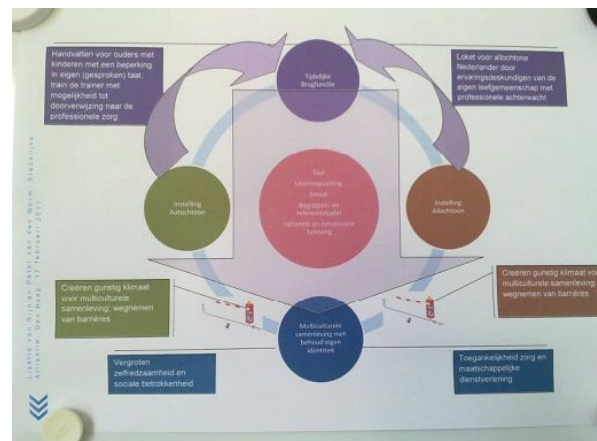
Handvatten voor ouders met kinderen met een beperking in eigen (gesproken) taal; train de trainer met mogelijkheid tot doorverwijzing naar de professionele zorg

Tijdelijke Brugfunctie

Loket voor allochtone Nederlander door ervaringsdeskundigen van de eigen leefgemeenschap met professionele achterwacht

Instelling Autochtoon

Tijd
Levensopvatting
Besef
Begrippen- en referentiekader
Rationele en emotionele beleving

Instelling Allochtoon

Creëren gunstig klimaat voor multiculturele samenleving; wegnemen van barrières

Creëren gunstig klimaat voor multiculturele samenleving; wegnemen van barrières

Multiculturele samenleving met behoud eigen identiteit

Vergroten zelfredzaamheid en sociale betrokkenheid

Toegankelijkheid zorg en maatschappelijke dienstverlening

Lisette van Rijn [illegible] Atlantis - Den Haag, 17 februari 2011